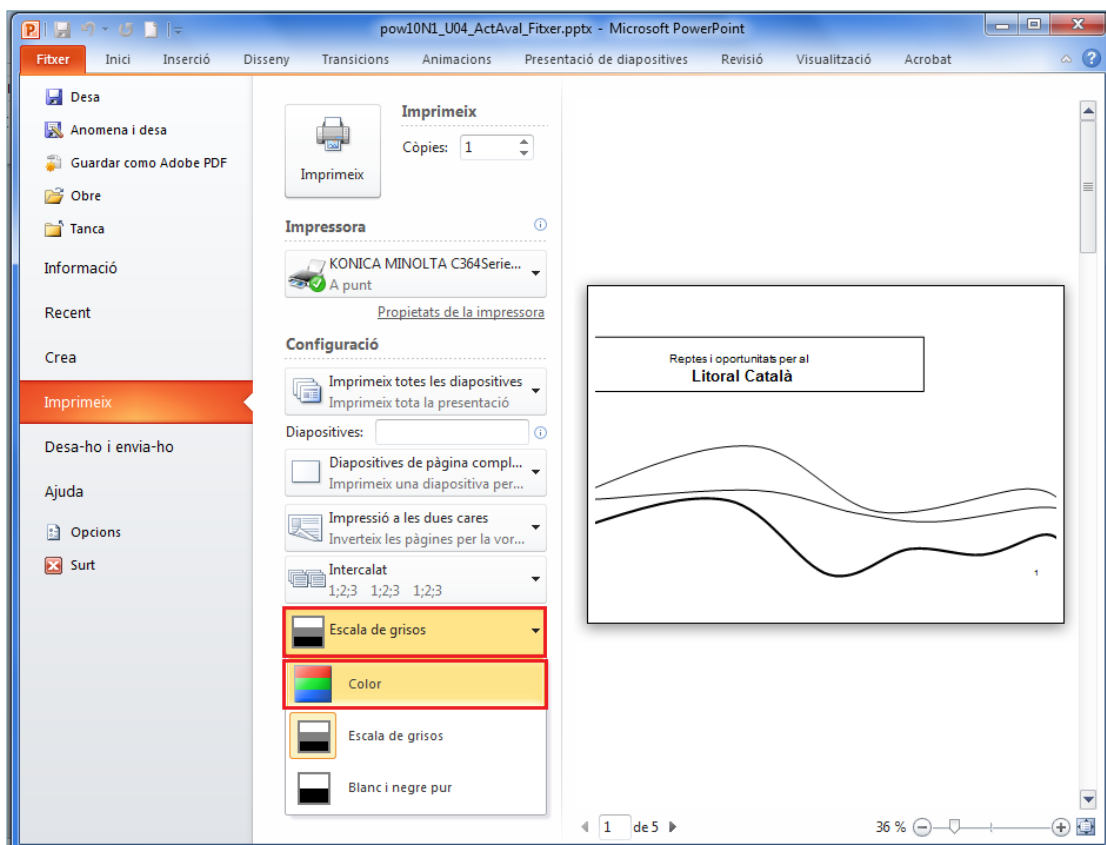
pow10N1_U04_ActAval_Fitxer.pptx - Microsoft PowerPoint

Fitxer | Inici | Inserció | Disseny | Transicions | Animacions | Presentació de diapositives | Revisió | Visualització | Acrobat

Desa
Anomena i desa
Guardar como Adobe PDF
Obre
Tanca
Informació
Recent
Crea
Imprimeix
Desa-ho i envia-ho
Ajuda
Opcions
Surt

Imprimeix
Imprimeix
Còpies: 1

Impressora
KONICA MINOLTA C364Serie...
A punt
Propietats de la impressora

Configuració
Imprimeix totes les diapositives
Imprimeix tota la presentació
Diapositives:
Diapositives de pàgina compl...
Imprimeix una diapositiva per...
Impressió a les dues cares
Inverteix les pàgines per la vor...
Intercalat
1;2;3 1;2;3 1;2;3
Escala de grisos
Color
Escala de grisos
Blanc i negre pur

Reptes i oportunitats per al
Litoral Català
1

1 de 5
36 %